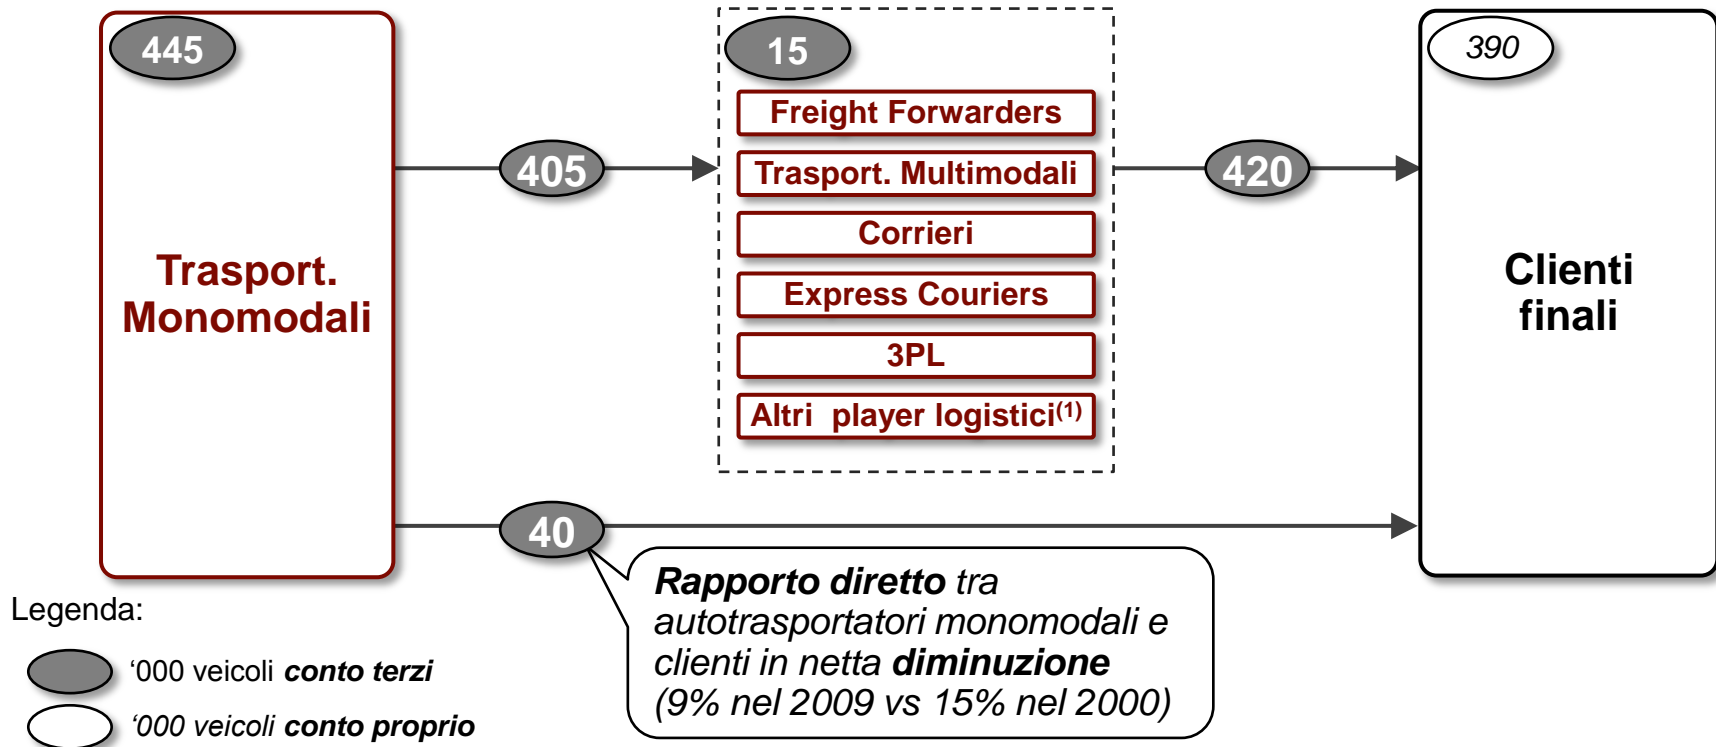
445

Trasport. Monomodali

405

15

Freight Forwarders

Trasport. Multimodali

Corrieri

Express Couriers

3PL

Altri player logistici$^{(1)}$

420

390

Clienti finali

40

Rapporto diretto tra autotrasportatori monomodali e clienti in netta diminuzione (9% nel 2009 vs 15% nel 2000)

Legenda:

‘000 veicoli conto terzi

‘000 veicoli conto proprio